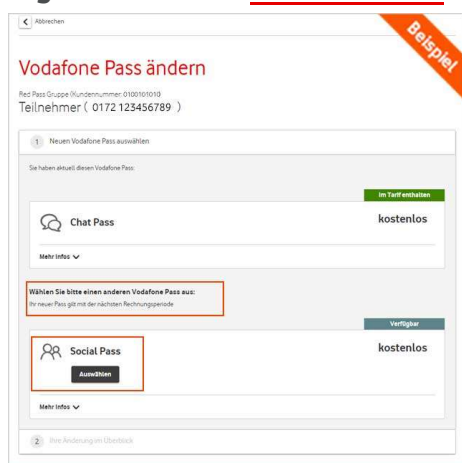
Abbrechen

Beispiel

Vodafone Pass ändern

Red Pass Gruppe (Kundennummer: 0100101010)
Teilnehmer ( 0172 123456789 )

1 Neuen Vodafone Pass auswählen

Sie haben aktuell diesen Vodafone Pass:

Im Tarif enthalten

Chat Pass

kostenlos

Mehr Infos

Wählen Sie bitte einen anderen Vodafone Pass aus:
Ihr neuer Pass gilt mit der nächsten Rechnungsperiode

Verfügbar

Social Pass

Auswählen

kostenlos

Mehr Infos

2 Ihre Änderung im Überblick